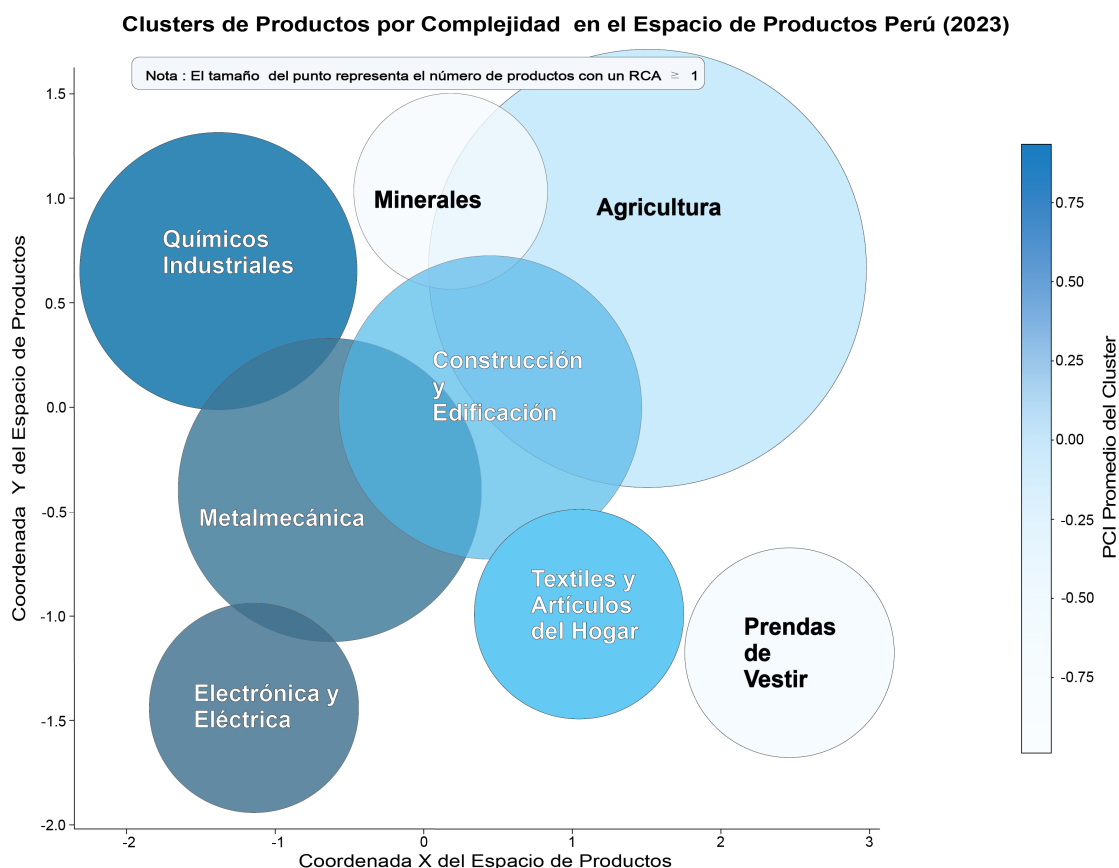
Clusters de Productos por Complejidad en el Espacio de Productos Perú (2023)

Nota : El tamaño del punto representa el número de productos con un RCA ≥ 1

Minerales

Agricultura

Químicos Industriales

Construcción y Edificación

Metalmecánica

Textiles y Artículos del Hogar

Prendas de Vestir

Electrónica y Eléctrica

Coordenada Y del Espacio de Productos

1.5
1.0
0.5
0.0
-0.5
-1.0
-1.5
-2.0

-2
-1
0
1
2
3

Coordenada X del Espacio de Productos

PCI Promedio del Cluster

0.75
0.50
0.25
0.00
-0.25
-0.50
-0.75